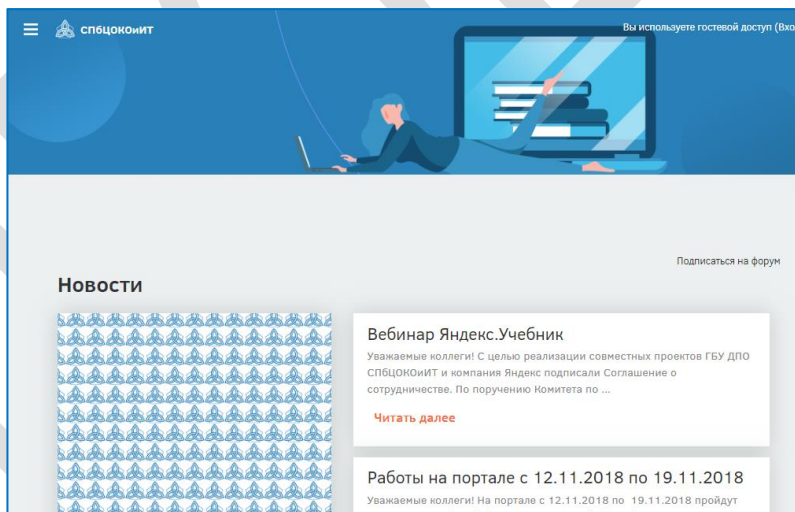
СПбЦОКОиИТ

Вы используете гостевой доступ (Вхо

Подписаться на форум

Новости

Вебинар Яндекс.Учебник

Уважаемые коллеги! С целью реализации совместных проектов ГБУ ДПО СПбЦОКОиИТ и компания Яндекс подписали Соглашение о сотрудничестве. По поручению Комитета по ...

Читать далее

Работы на портале с 12.11.2018 по 19.11.2018

Уважаемые коллеги! На портале с 12.11.2018 по 19.11.2018 пройдут